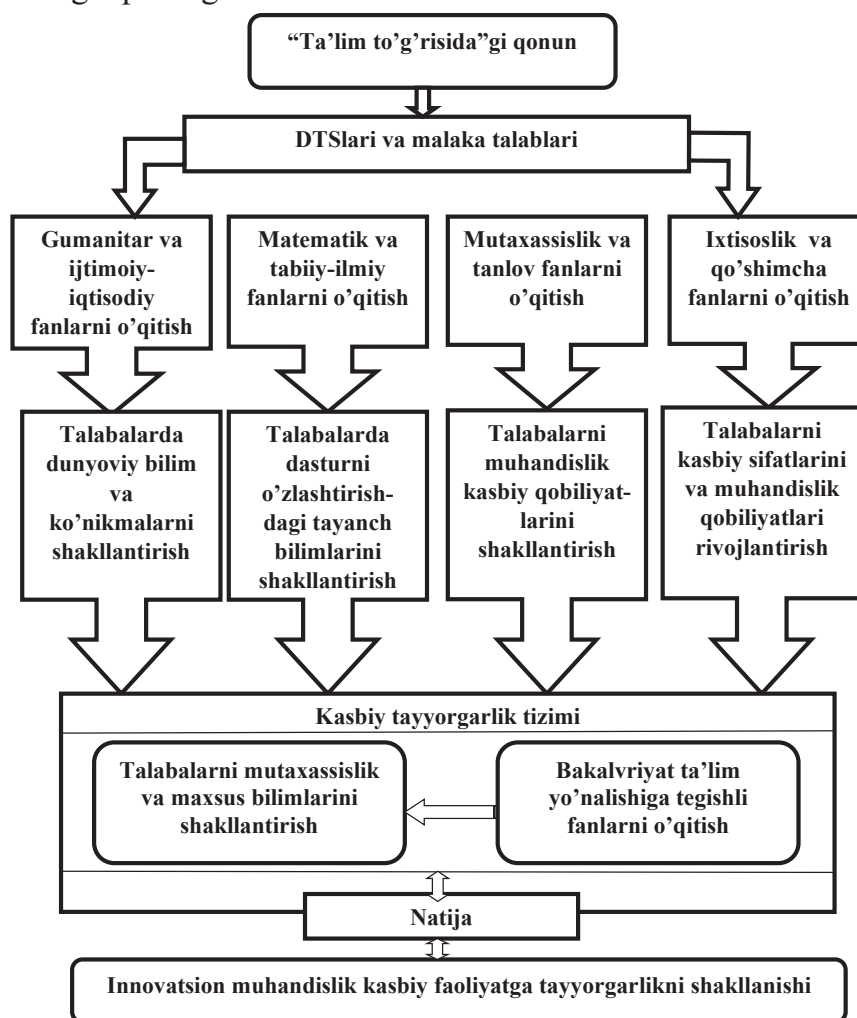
"Ta'lim to'g'risida"gi qonun

DTSlari va malaka talablari

Gumanitar va ijtimoiy-iqtisodiy fanlarni o'qitish

Matematik va tabiiy-ilmiy fanlarni o'qitish

Mutaxassislik va tanlov fanlarni o'qitish

Ixtisoslik va qo'shimcha fanlarni o'qitish

Talabalarda dunyoviy bilim va ko'nikmalarni shakllantirish

Talabalarda dasturni o'zlashtirishdagi tayanch bilimlarini shakllantirish

Talabalarni muhandislik kasbiy qobiliyatlarini shakllantirish

Talabalarni kasbiy sifatlarini va muhandislik qobiliyatlari rivojlantirish

Kasbiy tayyorgarlik tizimi

Talabalarni mutaxassislik va maxsus bilimlarini shakllantirish

Bakalvriyat ta'lim yo'nalishiga tegishli fanlarni o'qitish

Natija

Innovatsion muhandislik kasbiy faoliyatga tayyorgarlikni shakllanishi